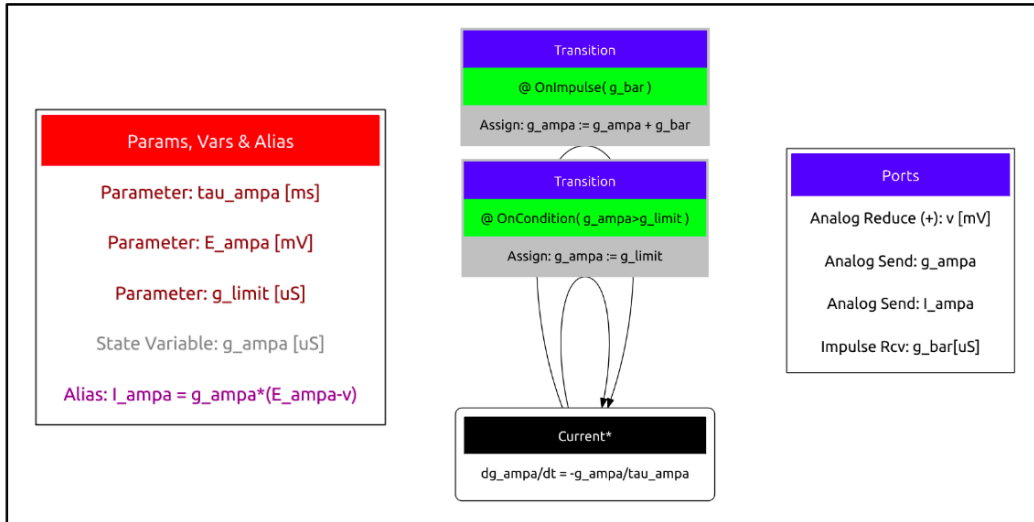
Params, Vars & Alias

Parameter: tau_ampa [ms]

Parameter: E_ampa [mV]

Parameter: g_limit [uS]

State Variable: g_ampa [uS]

Alias: I_ampa = g_ampa*(E_ampa-v)

Transition

@ OnImpulse( g_bar )

Assign: g_ampa := g_ampa + g_bar

Transition

@ OnCondition( g_ampa>g_limit )

Assign: g_ampa := g_limit

Current*

dg_ampa/dt = -g_ampa/tau_ampa

Ports

Analog Reduce (+): v [mV]

Analog Send: g_ampa

Analog Send: I_ampa

Impulse Rcv: g_bar[uS]